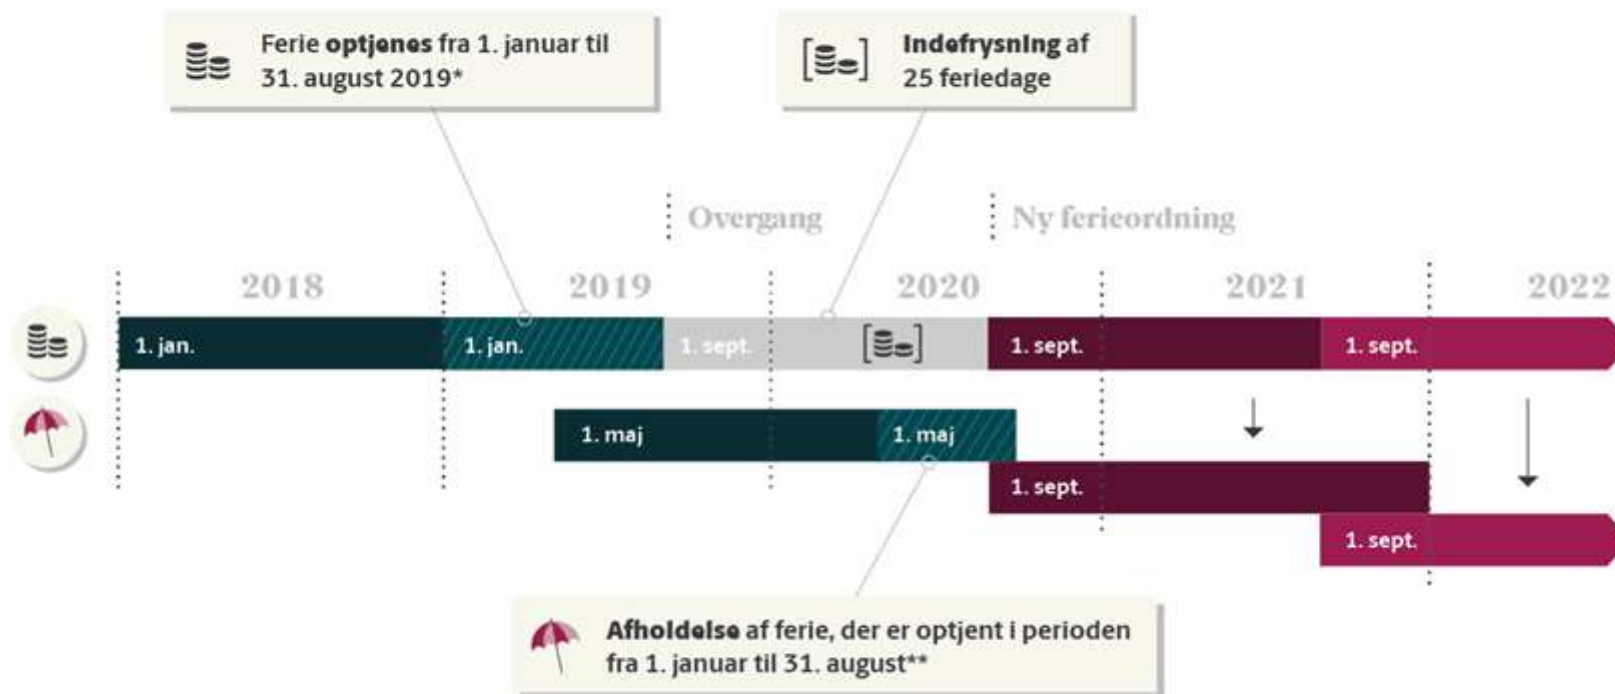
Ferie **optjenes** fra 1. januar til 31. august 2019*

**Indefrysning** af 25 feriedage

Overgang

Ny ferieordning

2018

2019

2020

2021

2022

1. jan.

1. jan.

1. sept.

1. sept.

1. sept.

1. maj

1. maj

1. sept.

1. sept.

**Afholdelse** af ferie, der er optjent i perioden fra 1. januar til 31. august**